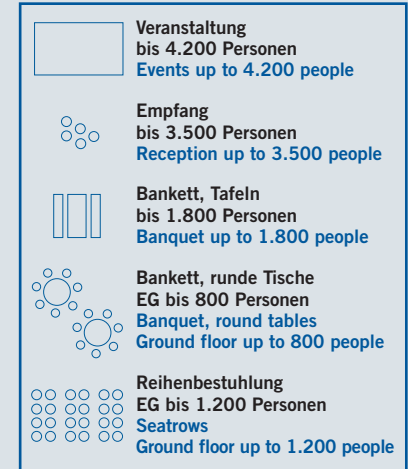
Veranstaltung
bis 4.200 Personen
Events up to 4.200 people

Empfang
bis 3.500 Personen
Reception up to 3.500 people

Bankett, Tafeln
bis 1.800 Personen
Banquet up to 1.800 people

Bankett, runde Tische
EG bis 800 Personen
Banquet, round tables
Ground floor up to 800 people

Reihenbestuhlung
EG bis 1.200 Personen
Seatrows
Ground floor up to 1.200 people